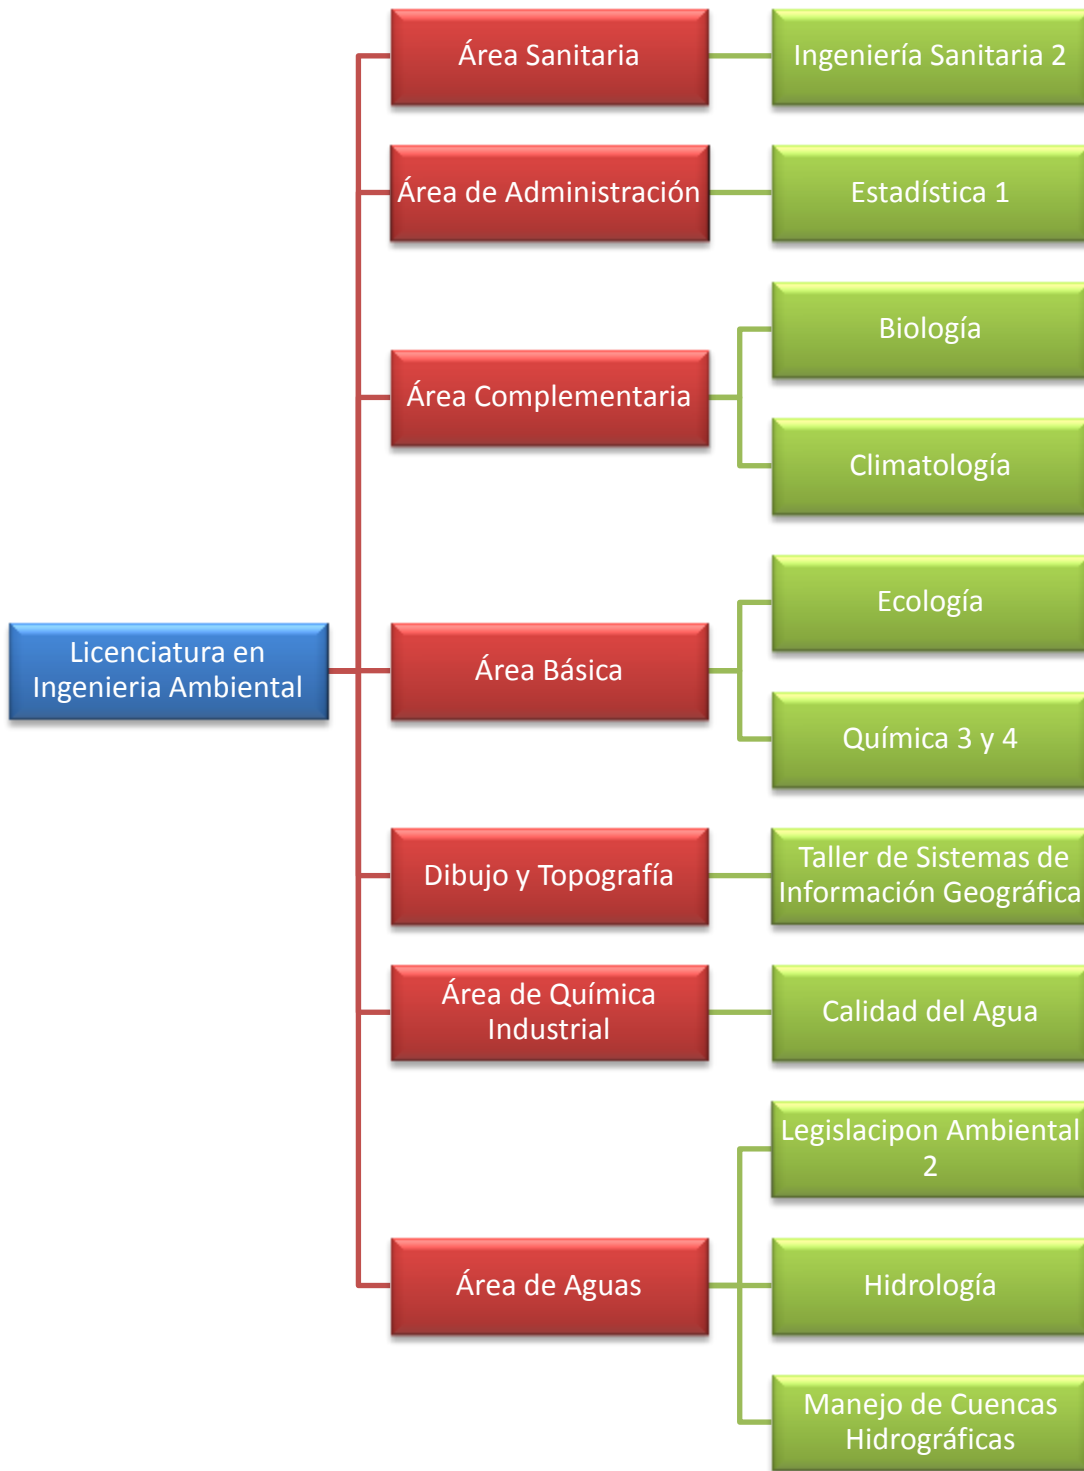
Licenciatura en Ingenieria Ambiental

Área Sanitaria

Ingeniería Sanitaria 2

Área de Administración

Estadística 1

Área Complementaria

Biología

Climatología

Área Básica

Ecología

Química 3 y 4

Dibujo y Topografía

Taller de Sistemas de Información Geográfica

Área de Química Industrial

Calidad del Agua

Área de Aguas

Legislacipon Ambiental 2

Hidrología

Manejo de Cuencas Hidrográficas